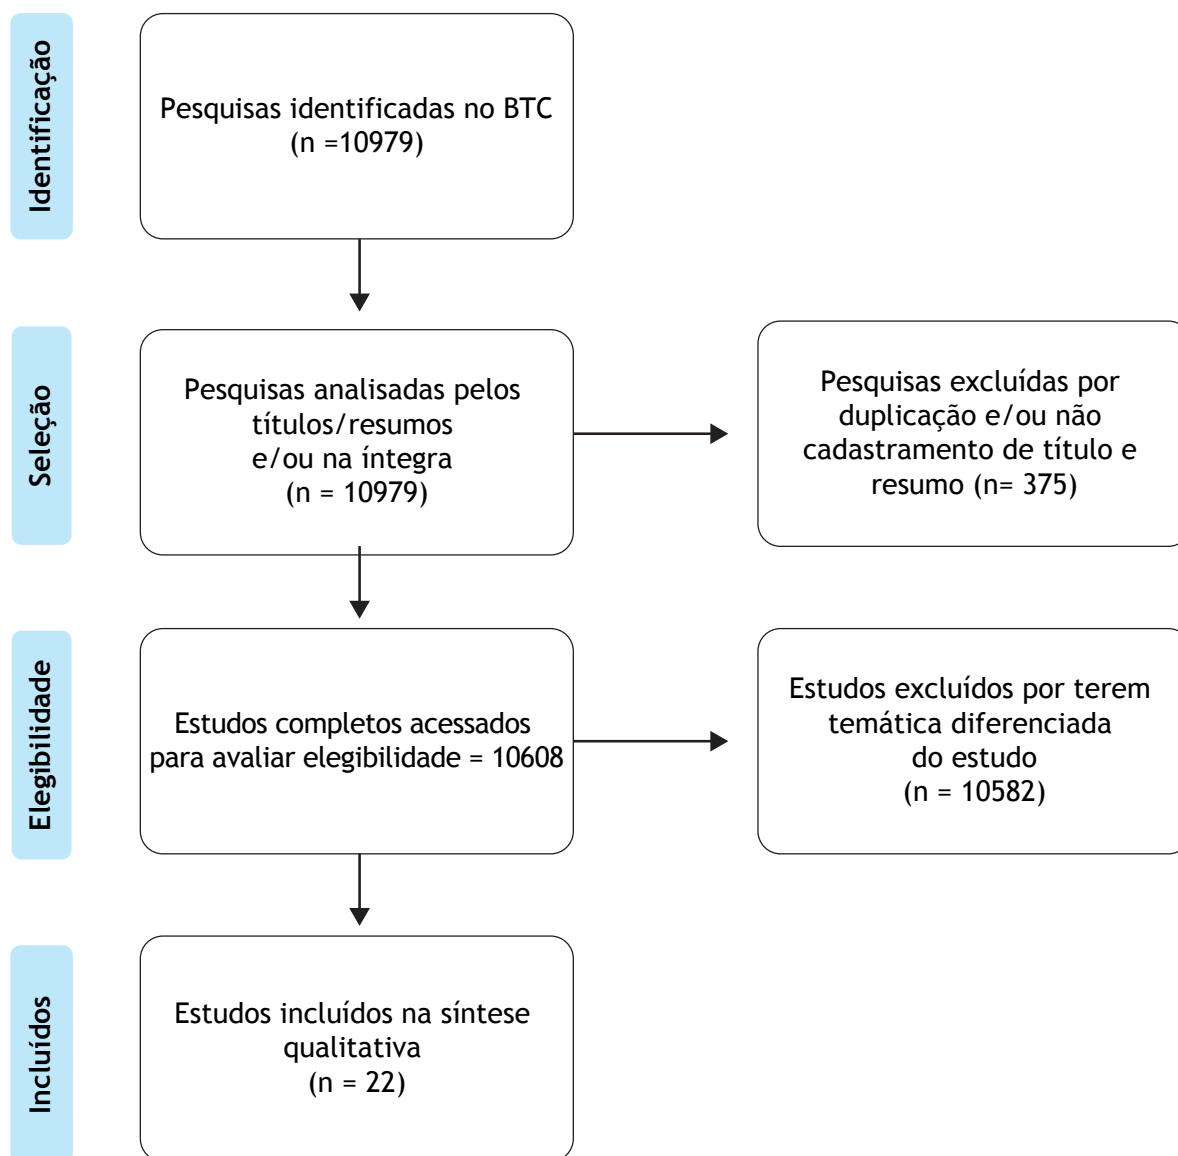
Identificação

Pesquisas identificadas no BTC (n =10979)

Seleção

Pesquisas analisadas pelos títulos/resumos e/ou na íntegra (n = 10979)

Pesquisas excluídas por duplicação e/ou não cadastramento de título e resumo (n= 375)

Elegibilidade

Estudos completos acessados para avaliar elegibilidade = 10608

Estudos excluídos por terem temática diferenciada do estudo (n = 10582)

Incluídos

Estudos incluídos na síntese qualitativa (n = 22)